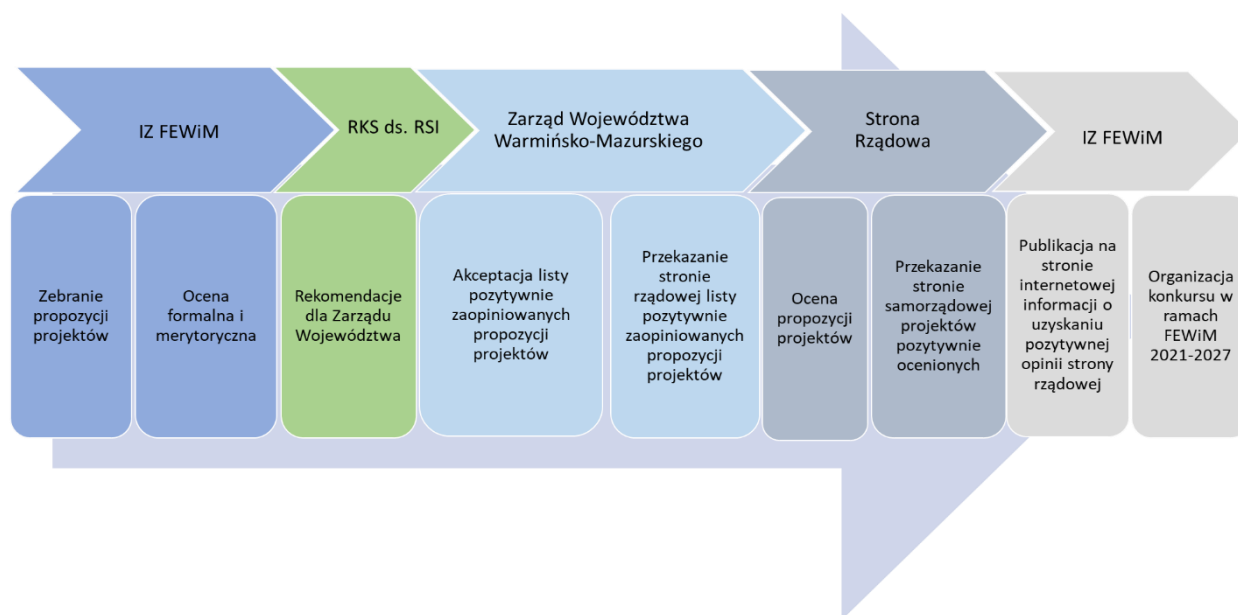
IZ FEWiM

RKS ds. RSI

Zarząd Województwa Warmińsko-Mazurskiego

Strona Rządowa

IZ FEWiM

Zebranie propozycji projektów

Ocena formalna i merytoryczna

Rekomendacje dla Zarządu Województwa

Akceptacja listy pozytywnie zaopiniowanych propozycji projektów

Przekazanie stronie rządowej listy pozytywnie zaopiniowanych propozycji projektów

Ocena propozycji projektów

Przekazanie stronie samorządowej projektów pozytywnie ocenionych

Publikacja na stronie internetowej informacji o uzyskaniu pozytywnej opinii strony rządowej

Organizacja konkursu w ramach FEWiM 2021-2027